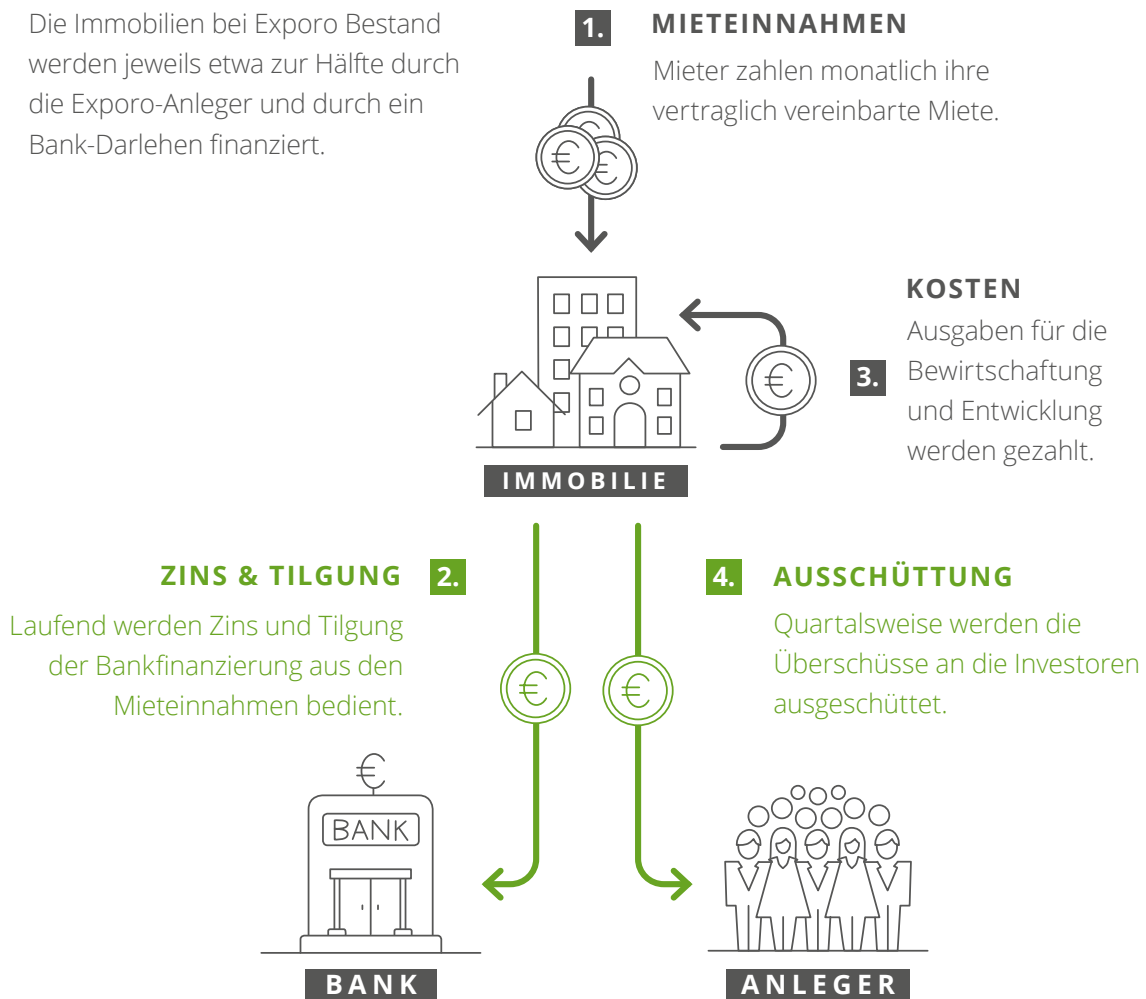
Die Immobilien bei Exporo Bestand werden jeweils etwa zur Hälfte durch die Exporo-Anleger und durch ein Bank-Darlehen finanziert.

1. MIETEINNAHMEN

Mieter zahlen monatlich ihre vertraglich vereinbarte Miete.

€

KOSTEN

3. Ausgaben für die Bewirtschaftung und Entwicklung werden gezahlt.

€

IMMOBILIE

ZINS & TILGUNG 2.

Laufend werden Zins und Tilgung der Bankfinanzierung aus den Mieteinnahmen bedient.

4. AUSSCHÜTTUNG

Quartalsweise werden die Überschüsse an die Investoren ausgeschüttet.

€

€

€

BANK

BANK

ANLEGER